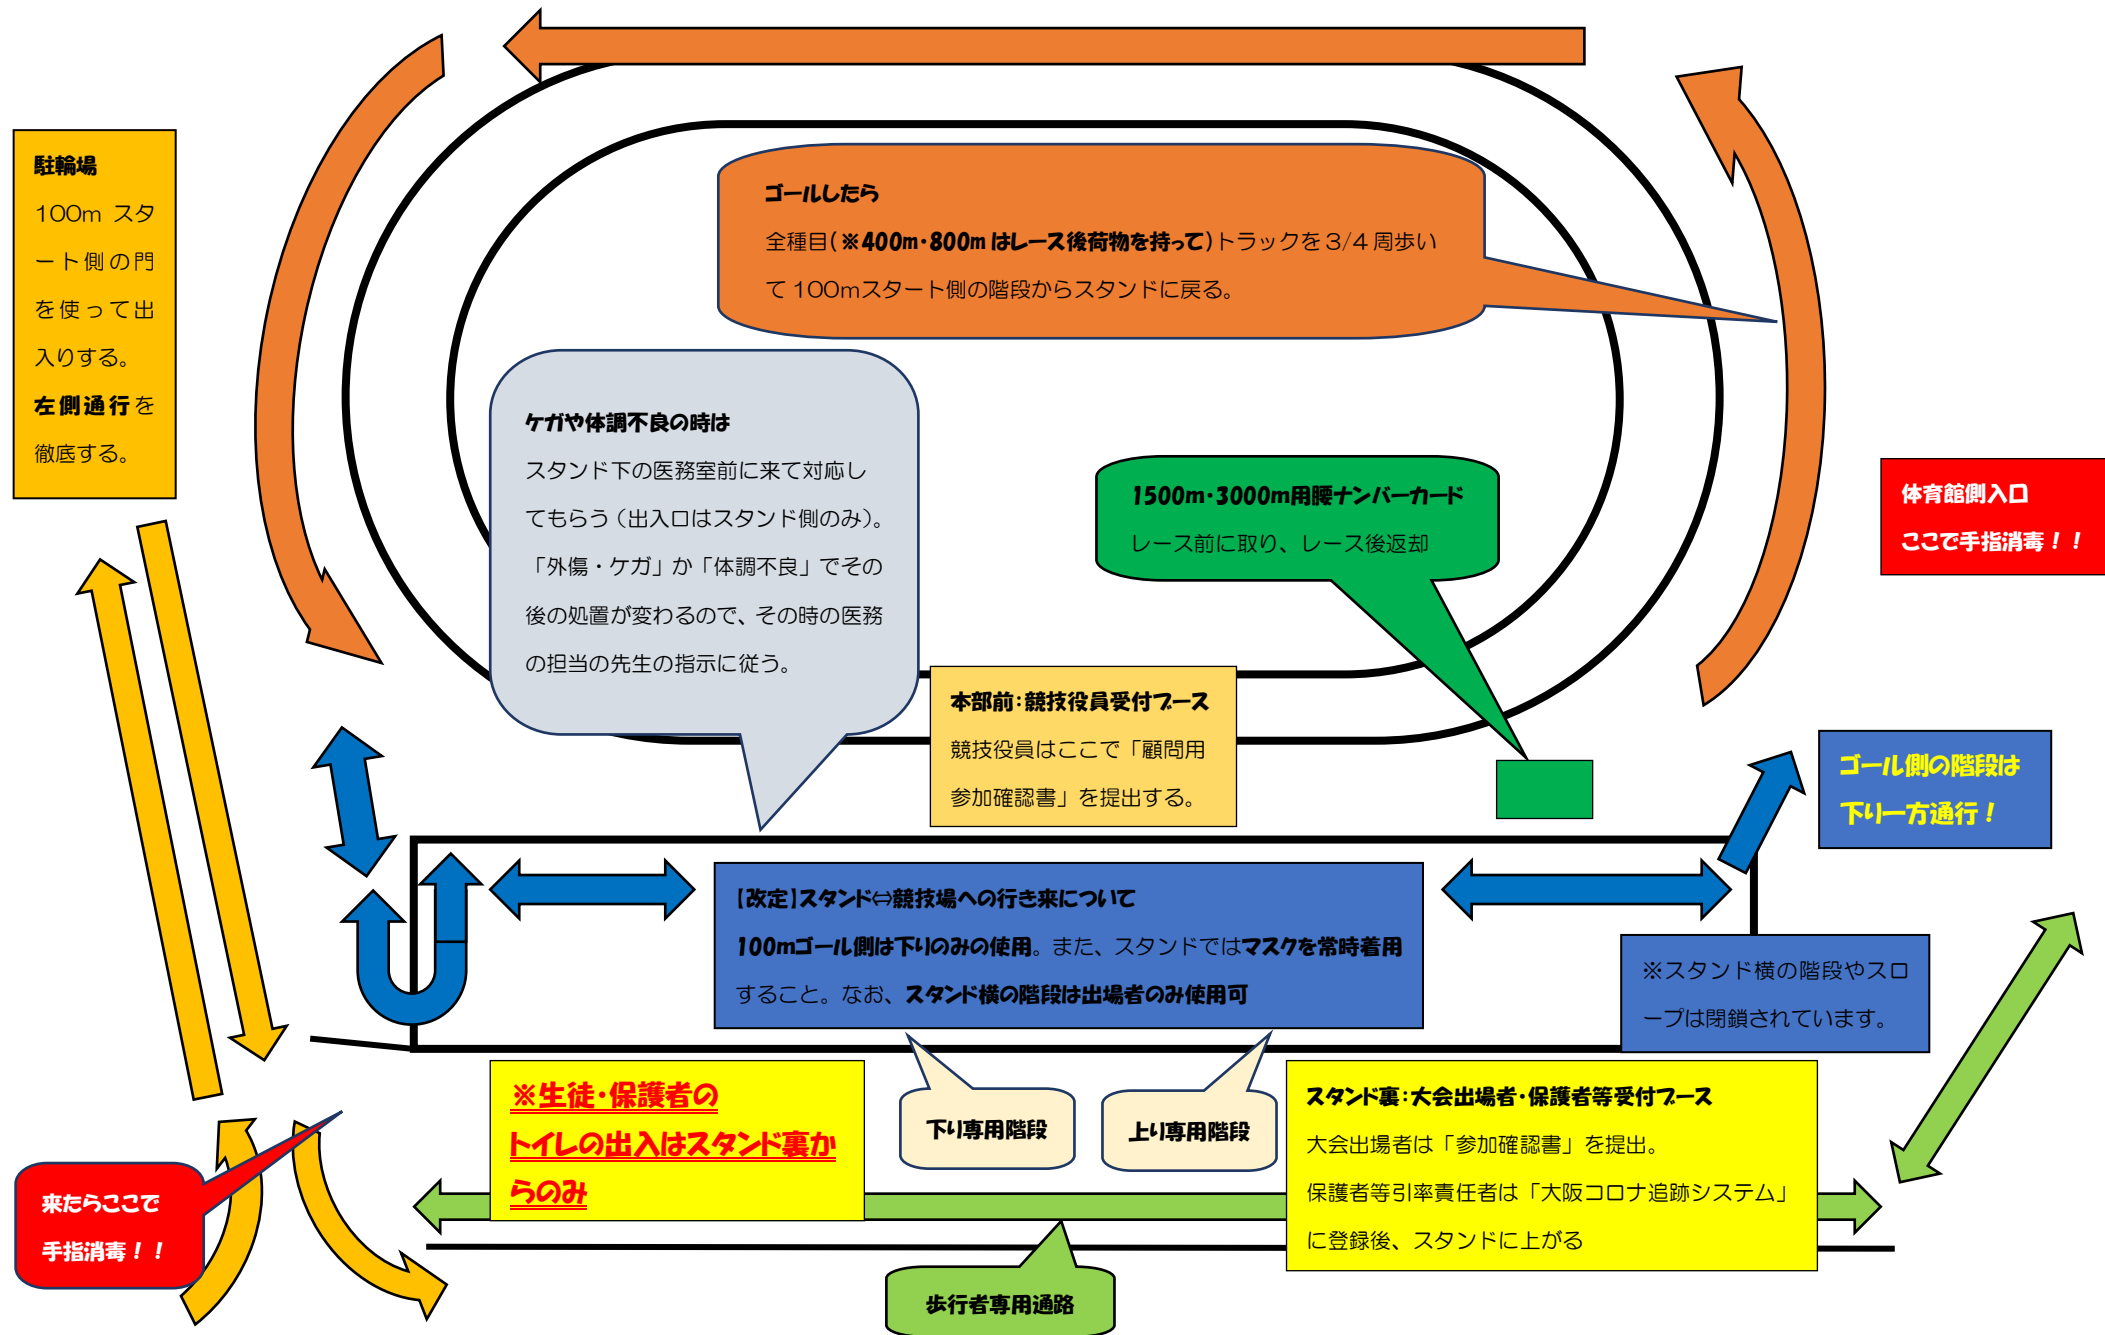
駐輪場
100m スタート側の門を使って出入りする。左側通行を徹底する。

ゴールしたら
全種目(※400m・800m はレース後荷物を持って)トラックを3/4 周歩いて 100mスタート側の階段からスタンドに戻る。

ケガや体調不良の時は
スタンド下の医務室前に来て対応してもらう(出入口はスタンド側のみ)。「外傷・ケガ」か「体調不良」でその後の処置が変わるので、その時の医務の担当の先生の指示に従う。

1500m・3000m用腰ナンバーカード
レース前に取り、レース後返却

体育館側入口
ここで手指消毒!!

本部前:競技役員受付ブース
競技役員はここで「顧問用参加確認書」を提出する。

ゴール側の階段は下り一方通行!

【改定】スタンド⇔競技場への行き来について
100mゴール側は下りのみの使用。また、スタンドではマスクを常時着用すること。なお、スタンド横の階段は出場者のみ使用可

※スタンド横の階段やスロープは閉鎖されています。

※生徒・保護者のトイレの出入はスタンド裏からのみ

下り専用階段

上り専用階段

スタンド裏:大会出場者・保護者等受付ブース
大会出場者は「参加確認書」を提出。
保護者等引率責任者は「大阪コロナ追跡システム」に登録後、スタンドに上がる

来たらここで
手指消毒!!

歩行者専用通路